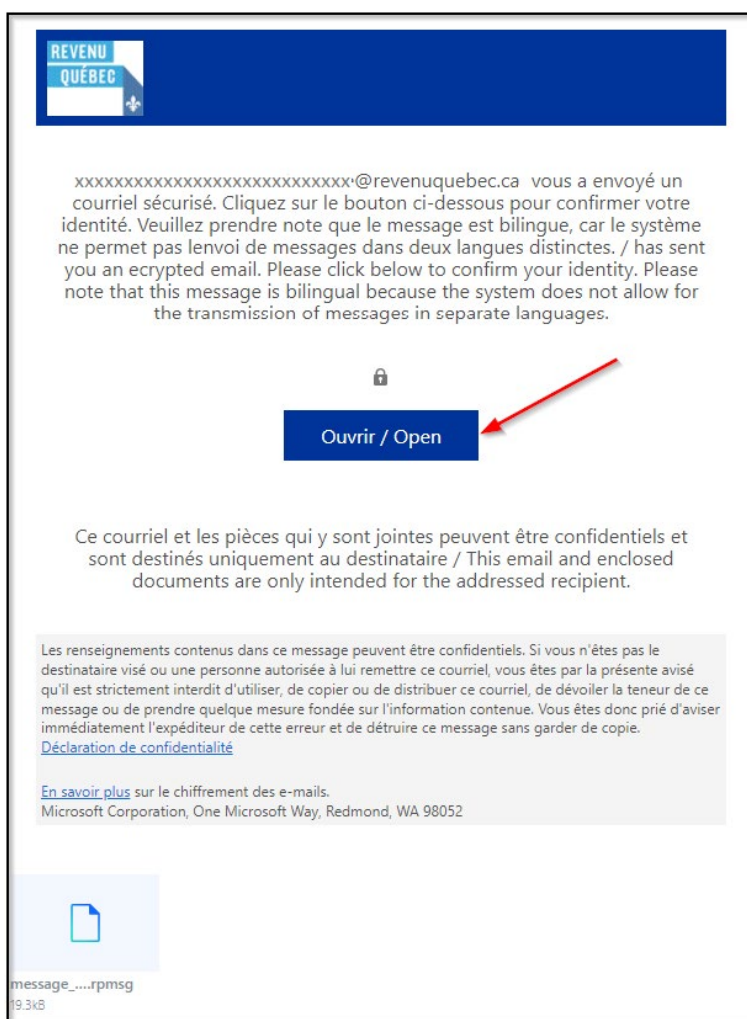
REVENU
QUÉBEC

xxxxxxxxxxxxxxxxxxxxxxxxxxxx@revenuquebec.ca vous a envoyé un courriel sécurisé. Cliquez sur le bouton ci-dessous pour confirmer votre identité. Veuillez prendre note que le message est bilingue, car le système ne permet pas lenvoi de messages dans deux langues distinctes. / has sent you an ecrypted email. Please click below to confirm your identity. Please note that this message is bilingual because the system does not allow for the transmission of messages in separate languages.

Ouvrir / Open

Ce courriel et les pièces qui y sont jointes peuvent être confidentiels et sont destinés uniquement au destinataire / This email and enclosed documents are only intended for the addressed recipient.

Les renseignements contenus dans ce message peuvent être confidentiels. Si vous n'êtes pas le destinataire visé ou une personne autorisée à lui remettre ce courriel, vous êtes par la présente avisé qu'il est strictement interdit d'utiliser, de copier ou de distribuer ce courriel, de dévoiler la teneur de ce message ou de prendre quelque mesure fondée sur l'information contenue. Vous êtes donc prié d'aviser immédiatement l'expéditeur de cette erreur et de détruire ce message sans garder de copie.
Déclaration de confidentialité

En savoir plus sur le chiffrement des e-mails.
Microsoft Corporation, One Microsoft Way, Redmond, WA 98052

message_....rpmsg
19.3kB